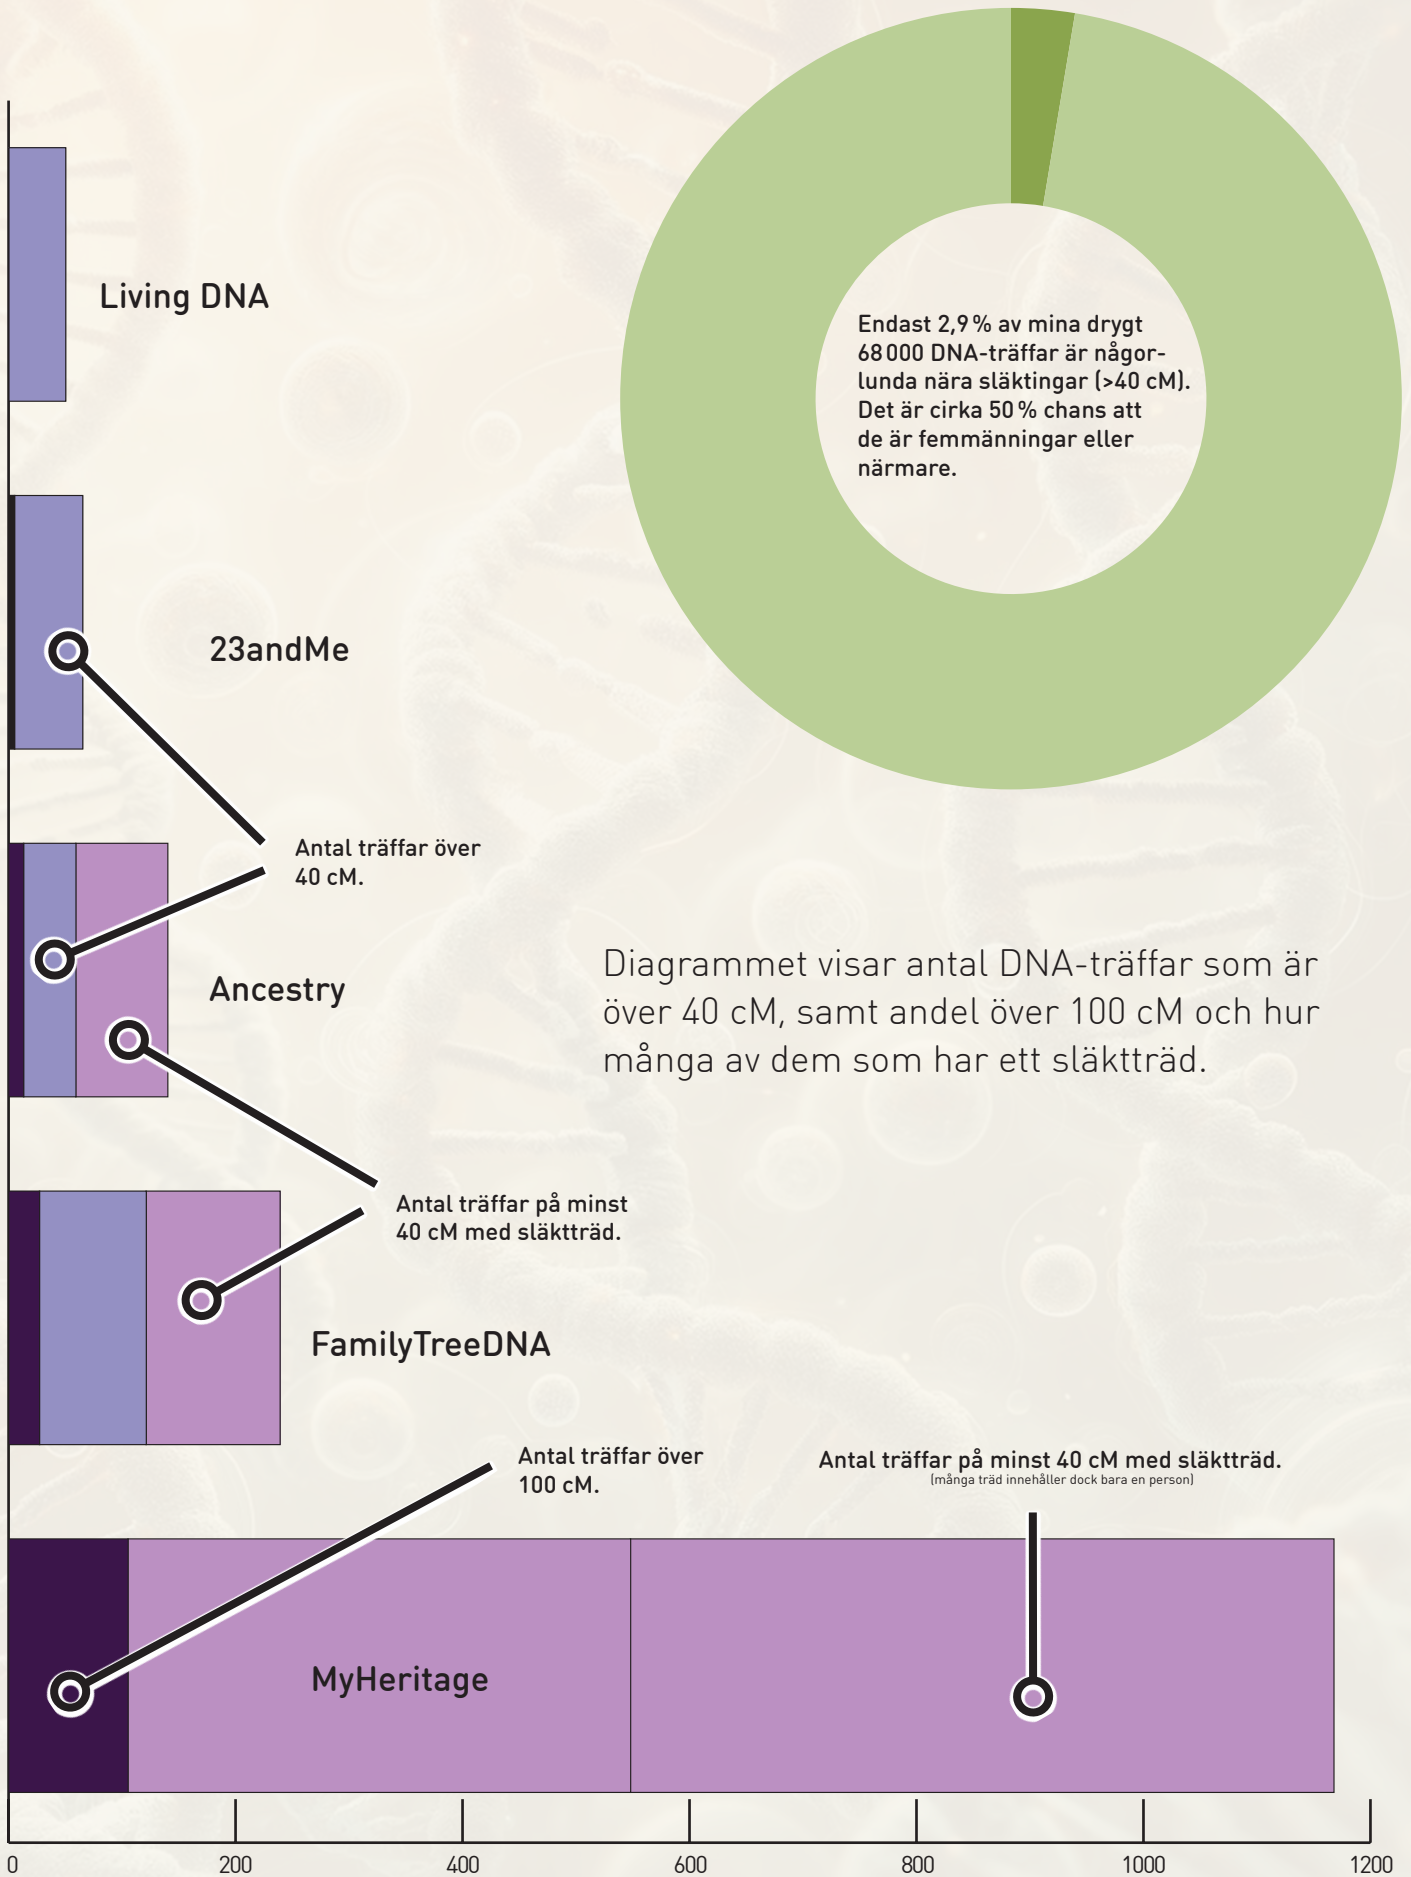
Endast 2,9 % av mina drygt 68 000 DNA-träffar är någorlunda nära släktingar (>40 cM). Det är cirka 50 % chans att de är femmänningar eller närmare.

Living DNA

23andMe

Antal träffar över 40 cM.

Ancestry

Diagrammet visar antal DNA-träffar som är över 40 cM, samt andel över 100 cM och hur många av dem som har ett släktträd.

Antal träffar på minst 40 cM med släktträd.

FamilyTreeDNA

Antal träffar över 100 cM.

Antal träffar på minst 40 cM med släktträd.
(många träd innehåller dock bara en person)

MyHeritage

0
200
400
600
800
1000
1200